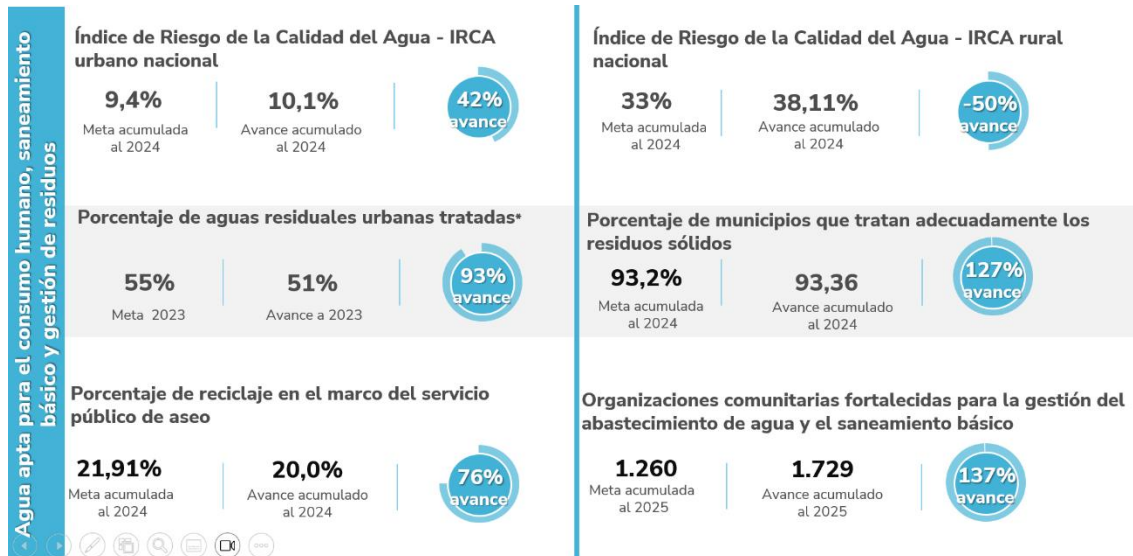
Agua apta para el consumo humano, saneamiento básico y gestión de residuos

Índice de Riesgo de la Calidad del Agua - IRCA urbano nacional

9,4%
Meta acumulada al 2024

10,1%
Avance acumulado al 2024

42% avance

Índice de Riesgo de la Calidad del Agua - IRCA rural nacional

33%
Meta acumulada al 2024

38,11%
Avance acumulado al 2024

-50% avance

Porcentaje de aguas residuales urbanas tratadas*

55%
Meta 2023

51%
Avance a 2023

93% avance

Porcentaje de municipios que tratan adecuadamente los residuos sólidos

93,2%
Meta acumulada al 2024

93,36
Avance acumulado al 2024

127% avance

Porcentaje de reciclaje en el marco del servicio público de aseo

21,91%
Meta acumulada al 2024

20,0%
Avance acumulado al 2024

76% avance

Organizaciones comunitarias fortalecidas para la gestión del abastecimiento de agua y el saneamiento básico

1.260
Meta acumulada al 2025

1.729
Avance acumulado al 2025

137% avance